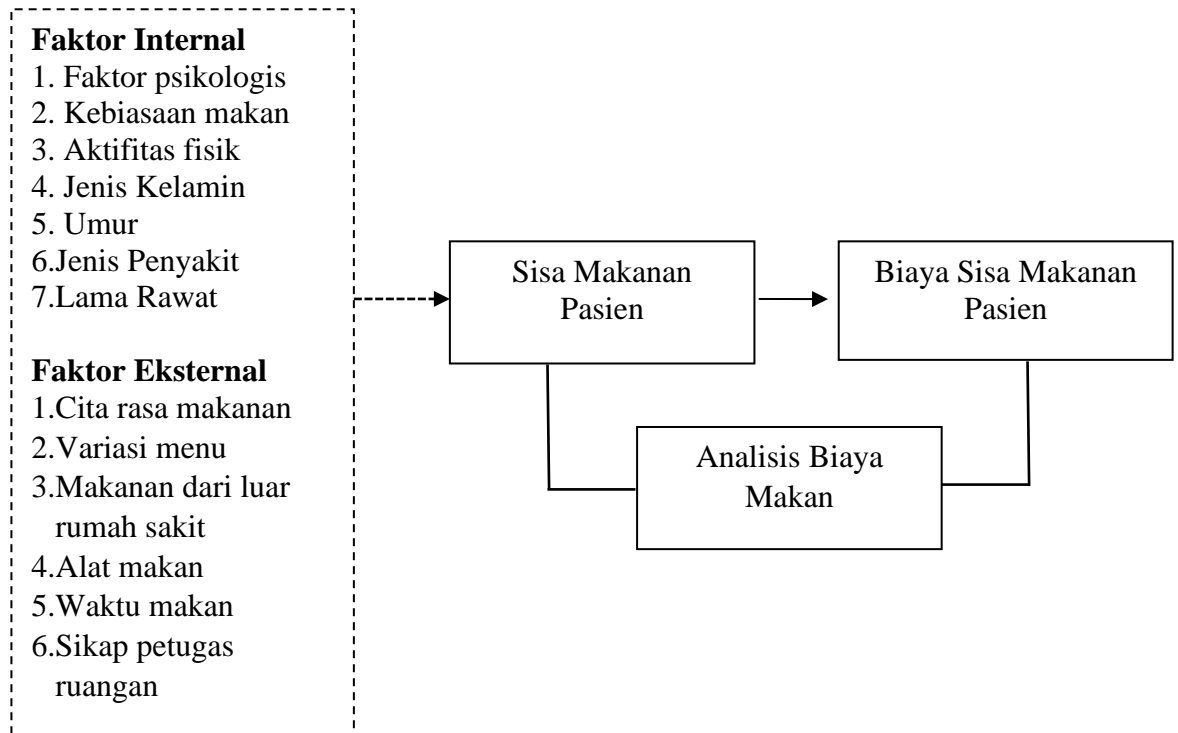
**Faktor Internal**
1. Faktor psikologis
2. Kebiasaan makan
3. Aktifitas fisik
4. Jenis Kelamin
5. Umur
6.Jenis Penyakit
7.Lama Rawat

**Faktor Eksternal**
1.Cita rasa makanan
2.Variasi menu
3.Makanan dari luar rumah sakit
4.Alat makan
5.Waktu makan
6.Sikap petugas ruangan

Sisa Makanan Pasien

Biaya Sisa Makanan Pasien

Analisis Biaya Makan